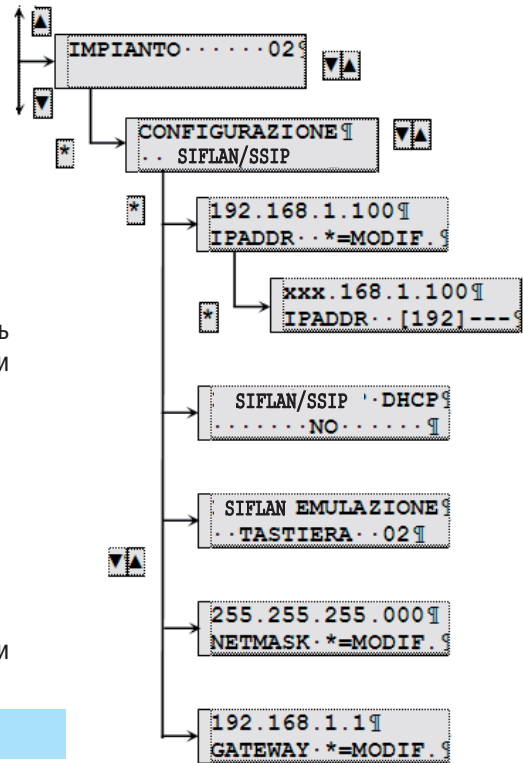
▲
IMPIANTO······02¶
▼▲
▼
CONFIGURAZIONE¶
·· SIFLAN/SSIP
▼▲
*
*
192.168.1.100¶
IPADDR··*=MODIF.¶
ь
м
*
xxx.168.1.100¶
IPADDR··[192]---¶
SIFLAN/SSIP ·DHCP¶
·······NO······¶
SIFLAN EMULAZIONE¶
··TASTIERA··02¶
▼▲
255.255.255.000¶
NETMASK·*=MODIF.¶
м
192.168.1.1¶
GATEWAY·*=MODIF.¶